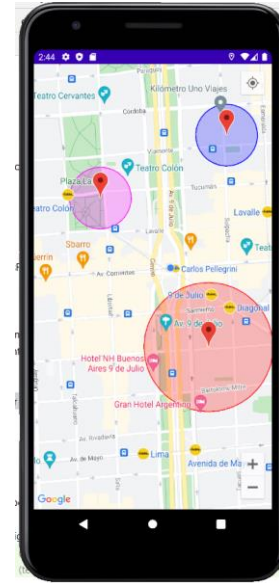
2:44

Teatro Cervantes
Kilometro Uno Viajes
Córdoba
Teatro Colón
Plaza La
Teatro Colón
Tucumán
Lavalle
Sbarro
Av. Corrientes
Carlos Pellegrini
9 de Julio
Diagonal
Av. 9 de Julio
Hotel NH Buenos Aires 9 de Julio
Gran Hotel Argentino
Av. Rivadavia
Av. de Mayo
Lima
Avenida de Ma
+
−
Google